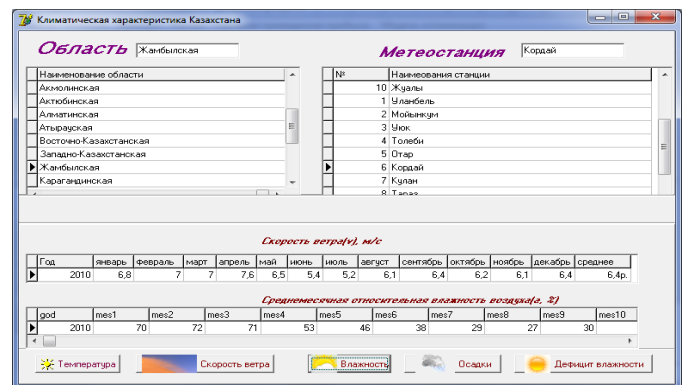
Климатическая характеристика Казахстана

Область Жамбылская

Метеостанция Кордай

| Наименование области |
|---|
| Акмолинская |
| Актюбинская |
| Алматинская |
| Атырауская |
| Восточно-Казахстанская |
| Западно-Казахстанская |
| Жамбылская |
| Карагандинская |

| № | Наимеования станции |
|---|---|
| 10 | Жуалы |
| 1 | Уланбель |
| 2 | Мойынкум |
| 3 | Уюк |
| 4 | Толеби |
| 5 | Отар |
| 6 | Кордай |
| 7 | Кулан |
| 8 | Тараз |

Скорость ветра(v), м/с

| Год | январь | февраль | март | апрель | май | июнь | июль | август | сентябрь | октябрь | ноябрь | декабрь | среднее |
|---|---|---|---|---|---|---|---|---|---|---|---|---|---|
| 2010 | 6,8 | 7 | 7 | 7,6 | 6,5 | 5,4 | 5,2 | 6,1 | 6,4 | 6,2 | 6,1 | 6,4 | 6,4р. |

Среднемесячная относительная влажность воздуха(r, %)

| god | mes1 | mes2 | mes3 | mes4 | mes5 | mes6 | mes7 | mes8 | mes9 | mes10 |
|---|---|---|---|---|---|---|---|---|---|---|
| 2010 | 70 | 72 | 71 | 53 | 46 | 38 | 29 | 27 | 30 | |

Температура
Скорость ветра
Влажность
Осадки
Дефицит влажности